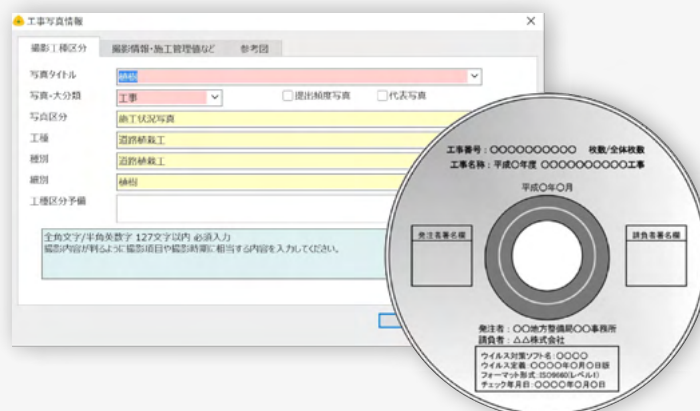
工事写真情報

撮影工種区分
撮影情報・施工管理値など
参考図

写真タイトル
植樹
写真-大分類
工事
提出頻度写真
代表写真
写真区分
施工状況写真
工種
道路植栽工
種別
道路植栽工
細別
植樹
工種区分予備

全角文字/半角英数字 127文字以内 必須入力
撮影内容が判るように撮影項目や撮影時期に相当する内容を入力してください。

工事番号：○○○○○○○○○○ 枚数/全体枚数
工事名称：平成○年度 ○○○○○○○○○○工事
平成○年○月
発注者署名欄
請負者署名欄
発注者：○○地方整備局○○事務所
請負者：△△株式会社
ウイルス対策ソフト名：○○○○
ウイルス定義：○○○○年○月○日版
フォーマット形式：ISO9660(レベル1)
チェック年月日：○○○○年○月○日